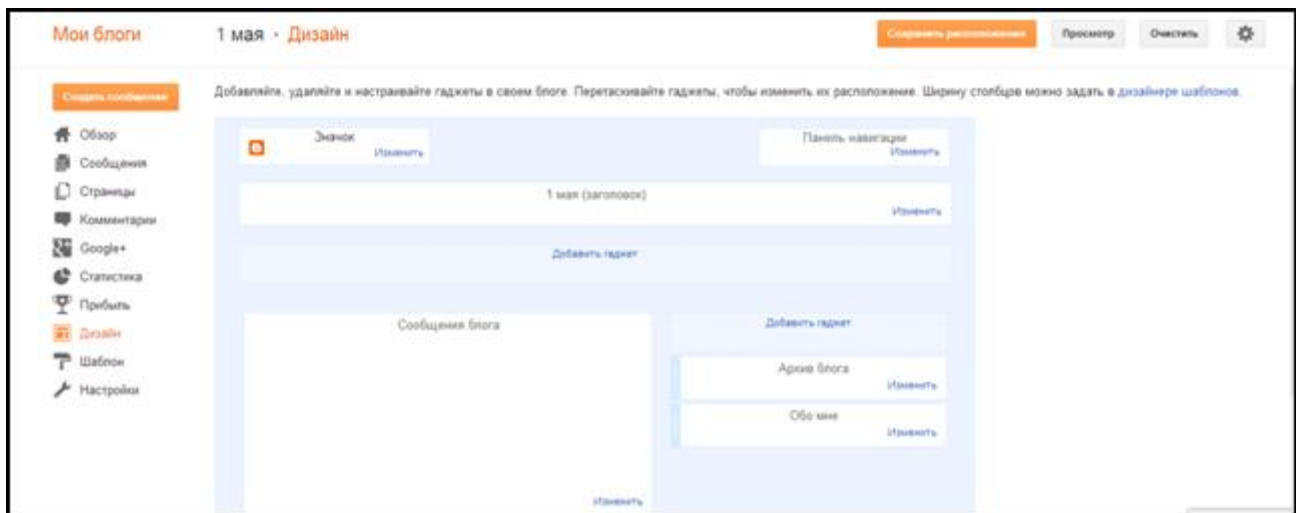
Мои блоги

1 мая · Дизайн

Сохранить расположение

Просмотр

Очистить

Создать сообщение

Обзор

Сообщения

Страницы

Комментарии

Google+

Статистика

Прибыль

Дизайн

Шаблон

Настройки

Добавляйте, удаляйте и настраивайте гаджеты в своем блоге. Перетаскивайте гаджеты, чтобы изменить их расположение. Ширину столбцов можно задать в дизайнере шаблонов.

Значок

Изменить

Панель навигации

Изменить

1 мая (заголовок)

Изменить

Добавить гаджет

Сообщения блога

Изменить

Добавить гаджет

Архив блога

Изменить

Обо мне

Изменить